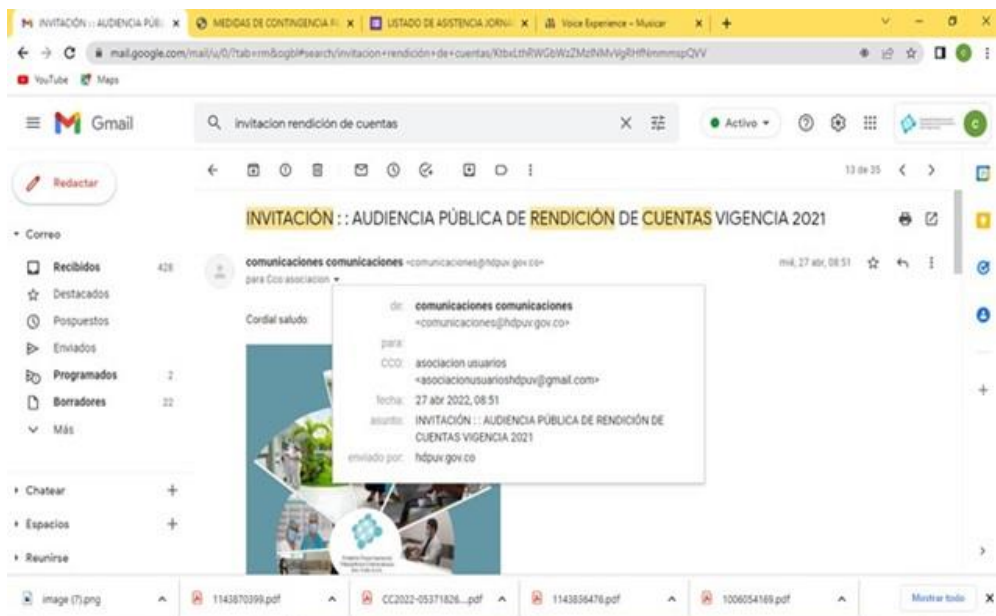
INVITACIÓN :: AUDIENCIA PÚBL × | MEDIDAS DE CONTINGENCIA × | LISTADO DE ASISTENCIA JORNA × | Voice Experience - Musicar × | +

mail.google.com/mail/u/0/?tab=rm&ogbl#search/invitacion+rendición+de+cuentas/KtbxLthRWGbWzZMzlNMvVgRHfNmmmspQVV

YouTube Maps

Gmail

invitacion rendición de cuentas

Activo

Redactar

Correo

Recibidos 428
Destacados
Pospuestos
Enviados
Programados 2
Borradores 22
Más

Chatear +
Espacios +
Reunirse

13 de 35

INVITACIÓN :: AUDIENCIA PÚBLICA DE RENDICIÓN DE CUENTAS VIGENCIA 2021

comunicaciones comunicaciones <comunicaciones@hdpuv.gov.co>
para Cco asociacion

mié, 27 abr, 08:51

Cordial saludo:

de: comunicaciones comunicaciones <comunicaciones@hdpuv.gov.co>
para:
CCO: asociacion usuarios <asociacionusuarioshdpuv@gmail.com>
fecha: 27 abr 2022, 08:51
asunto: INVITACIÓN :: AUDIENCIA PÚBLICA DE RENDICIÓN DE CUENTAS VIGENCIA 2021
enviado por: hdpuv.gov.co

image (7).png | 1143870399.pdf | CC2022-05371826....pdf | 1143856476.pdf | 1006054169.pdf | Mostrar todo